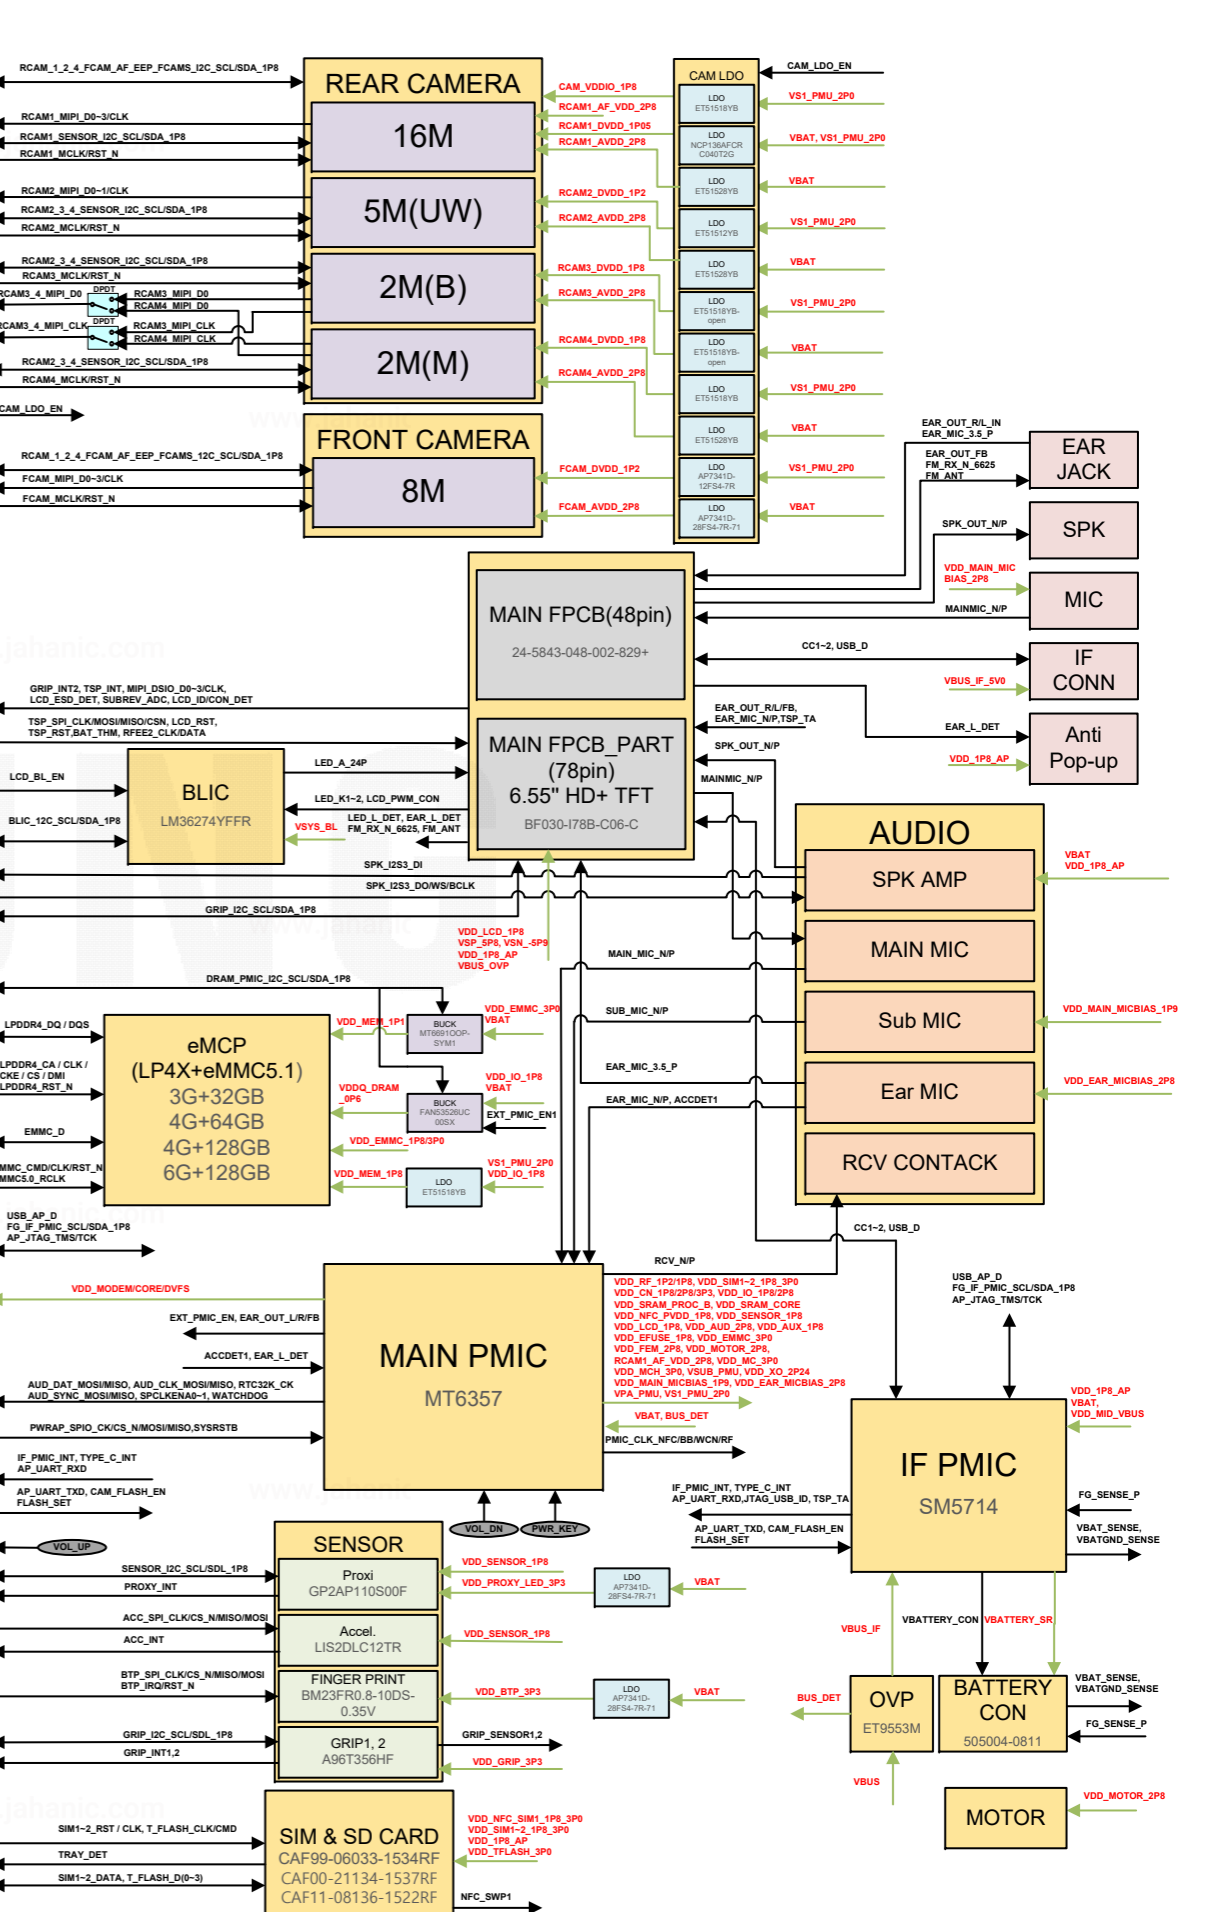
RCAM_1_2_4_FCAM_AF_EEP_FCAMS_I2C_SCL/SDA_1P8
REAR CAMERA
CAM_VDDIO_1P8
CAM LDO
CAM_LDO_EN
LDO ET51518YB
VS1_PMU_2P0
RCAM1_AF_VDD_2P8
RCAM1_MIPI_D0~3/CLK
16M
RCAM1_DVDD_1P05
LDO NCP136AFCR C040T2G
VBAT, VS1_PMU_2P0
RCAM1_SENSOR_I2C_SCL/SDA_1P8
RCAM1_AVDD_2P8
RCAM1_MCLK/RST_N
LDO ET51528YB
VBAT
RCAM2_MIPI_D0~1/CLK
RCAM2_DVDD_1P2
RCAM2_3_4_SENSOR_I2C_SCL/SDA_1P8
5M(UW)
LDO ET51512YB
VS1_PMU_2P0
RCAM2_AVDD_2P8
RCAM2_MCLK/RST_N
RCAM2_3_4_SENSOR_I2C_SCL/SDA_1P8
LDO ET51528YB
VBAT
RCAM3_DVDD_1P8
RCAM3_MCLK/RST_N
RCAM3_4_MIPI_D0
DPDT
RCAM3_MIPI_D0
2M(B)
RCAM3_AVDD_2P8
LDO ET51518YB-open
VS1_PMU_2P0
RCAM4_MIPI_D0
RCAM3_4_MIPI_CLK
DPDT
RCAM3_MIPI_CLK
RCAM4_MIPI_CLK
RCAM4_DVDD_1P8
LDO ET51518YB-open
VBAT
RCAM2_3_4_SENSOR_I2C_SCL/SDA_1P8
2M(M)
RCAM4_AVDD_2P8
RCAM4_MCLK/RST_N
LDO ET51518YB
VS1_PMU_2P0
CAM_LDO_EN
EAR_OUT_R/L_IN
EAR_MIC_3.5_P
LDO ET51528YB
VBAT
FRONT CAMERA
EAR JACK
EAR_OUT_FB
FM_RX_N_6625
FM_ANT
RCAM_1_2_4_FCAM_AF_EEP_FCAMS_I2C_SCL/SDA_1P8
LDO AP7341D-12FS4-7R
VS1_PMU_2P0
FCAM_DVDD_1P2
FCAM_MIPI_D0~3/CLK
8M
FCAM_MCLK/RST_N
FCAM_AVDD_2P8
LDO AP7341D-28FS4-7R-71
VBAT
SPK_OUT_N/P
SPK
VDD_MAIN_MIC BIAS_2P8
MIC
MAIN FPCB(48pin)
MAINMIC_N/P
24-5843-048-002-829+
CC1~2, USB_D
IF CONN
VBUS_IF_5V0
GRIP_INT2, TSP_INT, MIPI_DSIO_D0~3/CLK, LCD_ESD_DET, SUBREV_ADC, LCD_ID/CON_DET
EAR_OUT_R/L/FB, EAR_MIC_N/P,TSP_TA
TSP_SPI_CLK/MOSI/MISO/CSN, LCD_RST, TSP_RST,BAT_THM, RFEE2_CLK/DATA
EAR_L_DET
Anti Pop-up
VDD_1P8_AP
MAIN FPCB_PART (78pin) 6.55" HD+ TFT
SPK_OUT_N/P
LED_A_24P
LCD_BL_EN
BLIC
MAINMIC_N/P
LED_K1~2, LCD_PWM_CON
BLIC_12C_SCL/SDA_1P8
LM36274YFFR
VSYS_BL
LED_L_DET, EAR_L_DET
FM_RX_N_6625, FM_ANT
BF030-I78B-C06-C
AUDIO
SPK_I2S3_DI
SPK AMP
VBAT
VDD_1P8_AP
SPK_I2S3_DO/WS/BCLK
GRIP_I2C_SCL/SDA_1P8
MAIN MIC
VDD_LCD_1P8
VSP_5P8, VSN_-5P9
VDD_1P8_AP
VBUS_OVP
MAIN_MIC_N/P
DRAM_PMIC_I2C_SCL/SDA_1P8
Sub MIC
VDD_MAIN_MICBIAS_1P9
SUB_MIC_N/P
LPDDR4_DQ / DQS
VDD_EMMC_3P0
VBAT
VDD_MEM_1P1
BUCK MT6691OOP-SYM1
eMCP (LP4X+eMMC5.1)
LPDDR4_CA / CLK / CKE / CS / DMI
LPDDR4_RST_N
EAR_MIC_3.5_P
Ear MIC
VDD_EAR_MICBIAS_2P8
3G+32GB
4G+64GB
4G+128GB
6G+128GB
VDD_IO_1P8
VBAT
VDDQ_DRAM_0P6
EAR_MIC_N/P, ACCDET1
BUCK FAN53526UC 00SX
EXT_PMIC_EN1
EMMC_D
VDD_EMMC_1P8/3P0
RCV CONTACK
MMC_CMD/CLK/RST_N
MMC5.0_RCLK
VS1_PMU_2P0
VDD_IO_1P8
VDD_MEM_1P8
LDO ET51518YB
CC1~2, USB_D
USB_AP_D
FG_IF_PMIC_SCL/SDA_1P8
AP_JTAG_TMS/TCK
RCV_N/P
VDD_MODEM/CORE/DVFS
VDD_RF_1P2/1P8, VDD_SIM1~2_1P8_3P0
VDD_CN_1P8/2P8/3P3, VDD_IO_1P8/2P8
VDD_SRAM_PROC_B, VDD_SRAM_CORE
VDD_NFC_PVDD_1P8, VDD_SENSOR_1P8
VDD_LCD_1P8, VDD_AUD_2P8, VDD_AUX_1P8
VDD_EFUSE_1P8, VDD_EMMC_3P0
VDD_FEM_2P8, VDD_MOTOR_2P8,
RCAM1_AF_VDD_2P8, VDD_MC_3P0
VDD_MCH_3P0, VSUB_PMU, VDD_XO_2P24
VDD_MAIN_MICBIAS_1P9, VDD_EAR_MICBIAS_2P8
VPA_PMU, VS1_PMU_2P0
USB_AP_D
FG_IF_PMIC_SCL/SDA_1P8
AP_JTAG_TMS/TCK
EXT_PMIC_EN, EAR_OUT_L/R/FB
MAIN PMIC
ACCDET1, EAR_L_DET
MT6357
AUD_DAT_MOSI/MISO, AUD_CLK_MOSI/MISO, RTC32K_CK
AUD_SYNC_MOSI/MISO, SPCLKENA0~1, WATCHDOG
VDD_1P8_AP
VBAT,
VDD_MID_VBUS
VBAT, BUS_DET
PWRAP_SPIO_CK/CS_N/MOSI/MISO,SYSRSTB
PMIC_CLK_NFC/BB/WCN/RF
IF PMIC
IF_PMIC_INT, TYPE_C_INT
AP_UART_RXD
IF_PMIC_INT, TYPE_C_INT
AP_UART_RXD,JTAG_USB_ID, TSP_TA
SM5714
FG_SENSE_P
AP_UART_TXD, CAM_FLASH_EN
FLASH_SET
AP_UART_TXD, CAM_FLASH_EN
FLASH_SET
VOL_DN
PWR_KEY
VBAT_SENSE, VBATGND_SENSE
VOL_UP
SENSOR
VDD_SENSOR_1P8
SENSOR_I2C_SCL/SDL_1P8
Proxi
GP2AP110S00F
VDD_PROXY_LED_3P3
LDO AP7341D-28FS4-7R-71
VBAT
PROXY_INT
ACC_SPI_CLK/CS_N/MISO/MOSI
VBUS_IF
VBATTERY_CON
VBATTERY_SR
Accel.
LIS2DLC12TR
VDD_SENSOR_1P8
ACC_INT
BTP_SPI_CLK/CS_N/MISO/MOSI
BTP_IRQ/RST_N
FINGER PRINT
BM23FR0.8-10DS-0.35V
VDD_BTP_3P3
LDO AP7341D-28FS4-7R-71
VBAT
BUS_DET
OVP
ET9553M
BATTERY CON
505004-0811
VBAT_SENSE, VBATGND_SENSE
FG_SENSE_P
GRIP_I2C_SCL/SDL_1P8
GRIP1, 2
A96T356HF
GRIP_SENSOR1,2
GRIP_INT1,2
VDD_GRIP_3P3
VBUS
VDD_MOTOR_2P8
MOTOR
SIM1~2_RST / CLK, T_FLASH_CLK/CMD
SIM & SD CARD
VDD_NFC_SIM1_1P8_3P0
VDD_SIM1~2_1P8_3P0
VDD_1P8_AP
VDD_TFLASH_3P0
TRAY_DET
CAF99-06033-1534RF
CAF00-21134-1537RF
SIM1~2_DATA, T_FLASH_D(0~3)
CAF11-08136-1522RF
NFC_SWP1